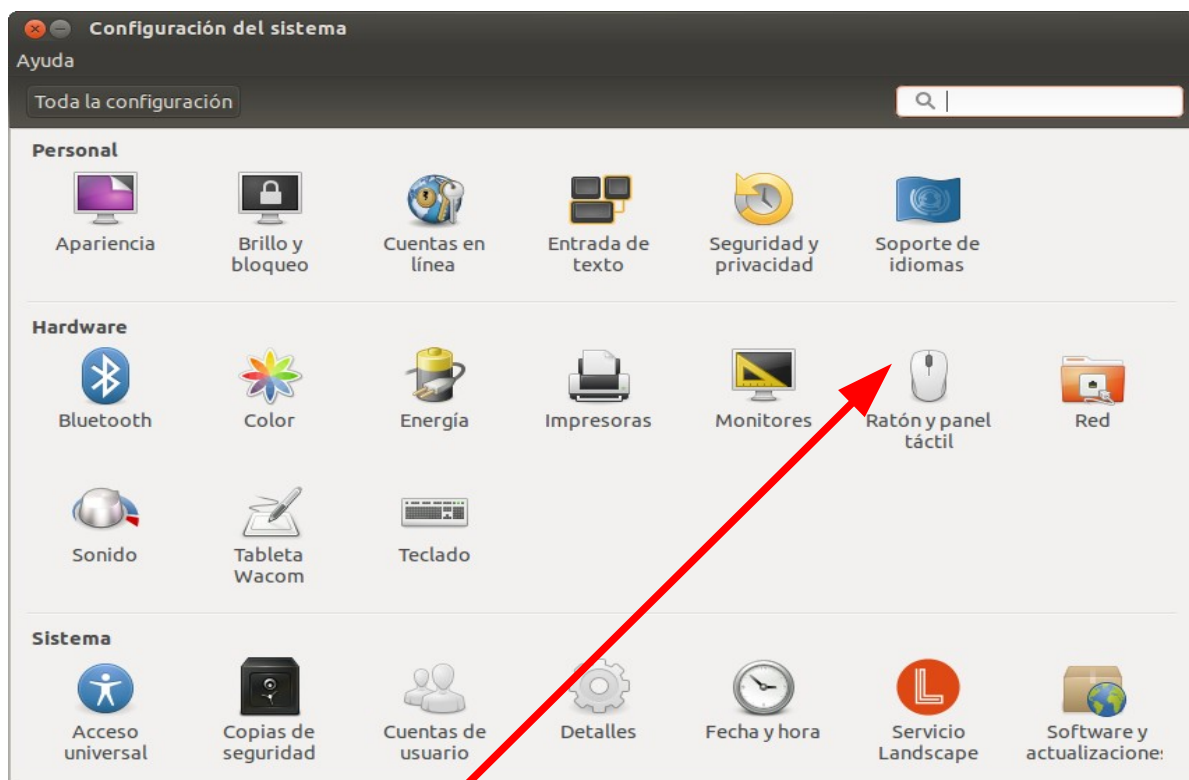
Configuración del sistema
Ayuda
Toda la configuración

Personal
Apariencia
Brillo y bloqueo
Cuentas en línea
Entrada de texto
Seguridad y privacidad
Soporte de idiomas

Hardware
Bluetooth
Color
Energía
Impresoras
Monitores
Ratón y panel táctil
Red
Sonido
Tableta Wacom
Teclado

Sistema
Acceso universal
Copias de seguridad
Cuentas de usuario
Detalles
Fecha y hora
Servicio Landscape
Software y actualizacione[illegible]